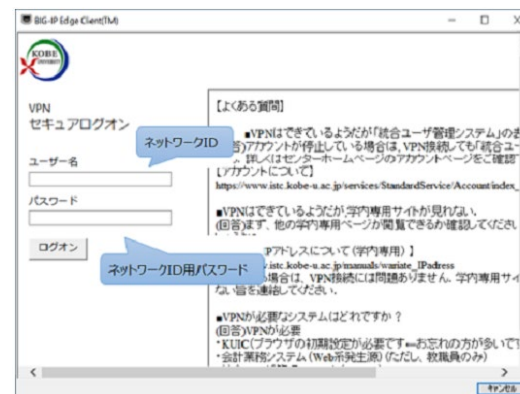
BIG-IP Edge Client(TM)

KOBE UNIVERSITY

VPN
セキュアログオン

ネットワークID

ユーザー名

パスワード

ログオン

ネットワークID用パスワード

【よくある質問】

■VPNはできているようだが「統合ユーザ管理システム」のま
(回答)アカウントが停止している場合は、VPN接続しても「統合ユー
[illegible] 詳しくはセンターホームページのアカウントページをご確認
[アカウントについて]
https://www.istc.kobe-u.ac.jp/services/StandardService/Account/index_

■VPNはできているようだが学内専用サイトが見れない。
(回答)まず、他の学内専用ページが閲覧できるか確認してくださ

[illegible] IPアドレスについて(学内専用)】
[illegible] istc.kobe-u.ac.jp/manuals/waniste_IPadress
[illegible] 場合は、VPN接続には問題ありません。学内専用サイ
ない旨を連絡してください。

■VPNが必要なシステムはどれですか？
(回答)VPNが必要
・KUIC(ブラウザの初期設定が必要です←お忘れの方が多いです
・会計業務システム(Web系発生源) (ただし、教職員のみ)

キャンセル